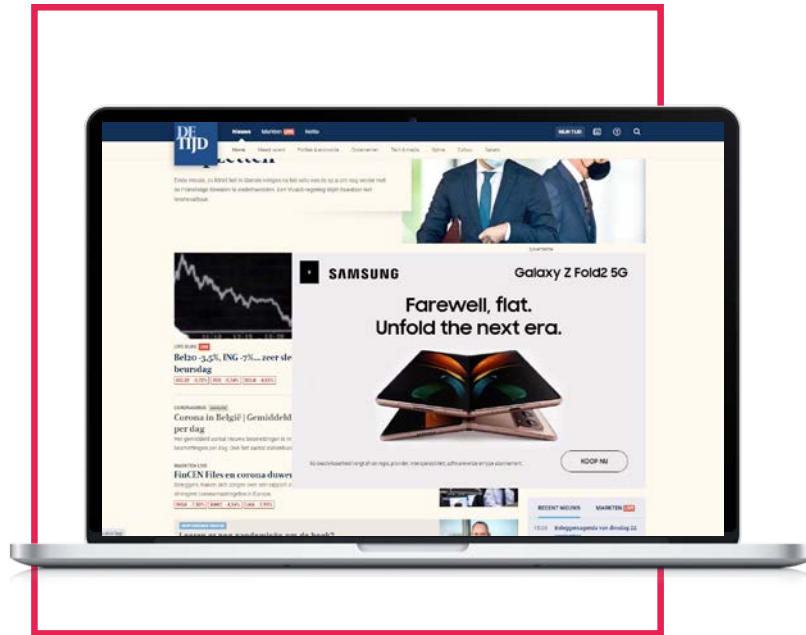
DE TIJD

Nieuws Markten LIVE Netto

Home Meest recent Politiek & economie Ondernemen Tech & media Sport Cultuur Sabato

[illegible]etten

Belga

SAMSUNG

Galaxy Z Fold2 5G

Farewell, flat.
Unfold the next era.

KOOP NU

Bel20 -3,5%, ING -7%... zeer sle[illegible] beursdag

Corona in België | Gemiddeld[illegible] per dag

FinCEN Files en corona duwe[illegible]

RECENT NIEUWS

MARKTEN LIVE

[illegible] Beleggersagenda van dinsdag 22